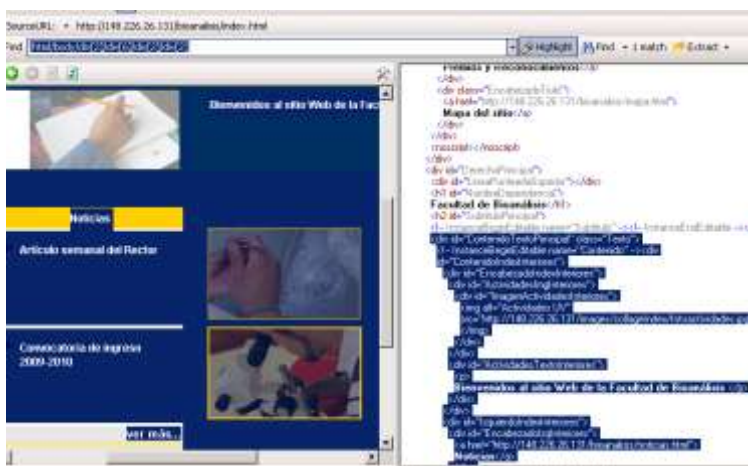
SourceURL: http://148.226.26.131/biosnalisis/index.html

Find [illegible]

Highlight | Find 1 match | Extract

Bienvenidos al sitio Web de la Fac

Noticias

Artículo semanal del Rector

Convocatoria de ingreso 2009-2010

ver más...

Mapa del sitio
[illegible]
Facultad de Bioanálisis
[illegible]
Bienvenidos al sitio Web de la Facultad de Bioanálisis
Noticias